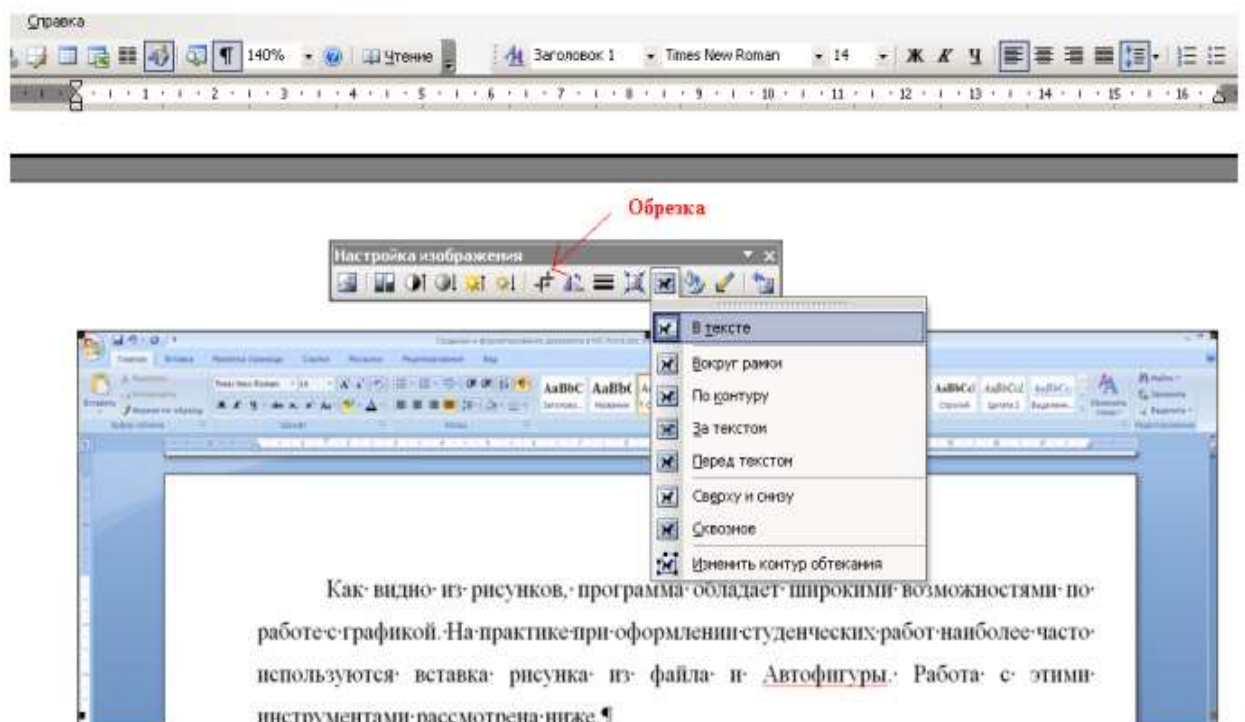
Справка

140%

Чтение

Заголовок 1

Times New Roman

14

Ж К Ч

Обрезка

Настройка изображения

В тексте

Вокруг рамки

По контуру

За текстом

Перед текстом

Сверху и снизу

Сквозное

Изменить контур обтекания

AaBbC AaBbC

Как· видно· из· рисунков,· программа· обладает· широкими· возможностями· по· работе·с·графикой.·На·практике·при·оформлении·студенческих·работ·наиболее·часто· используются· вставка· рисунка· из· файла· и· Автофигуры.· Работа· с· этими· инструментами·рассмотрена·ниже.¶